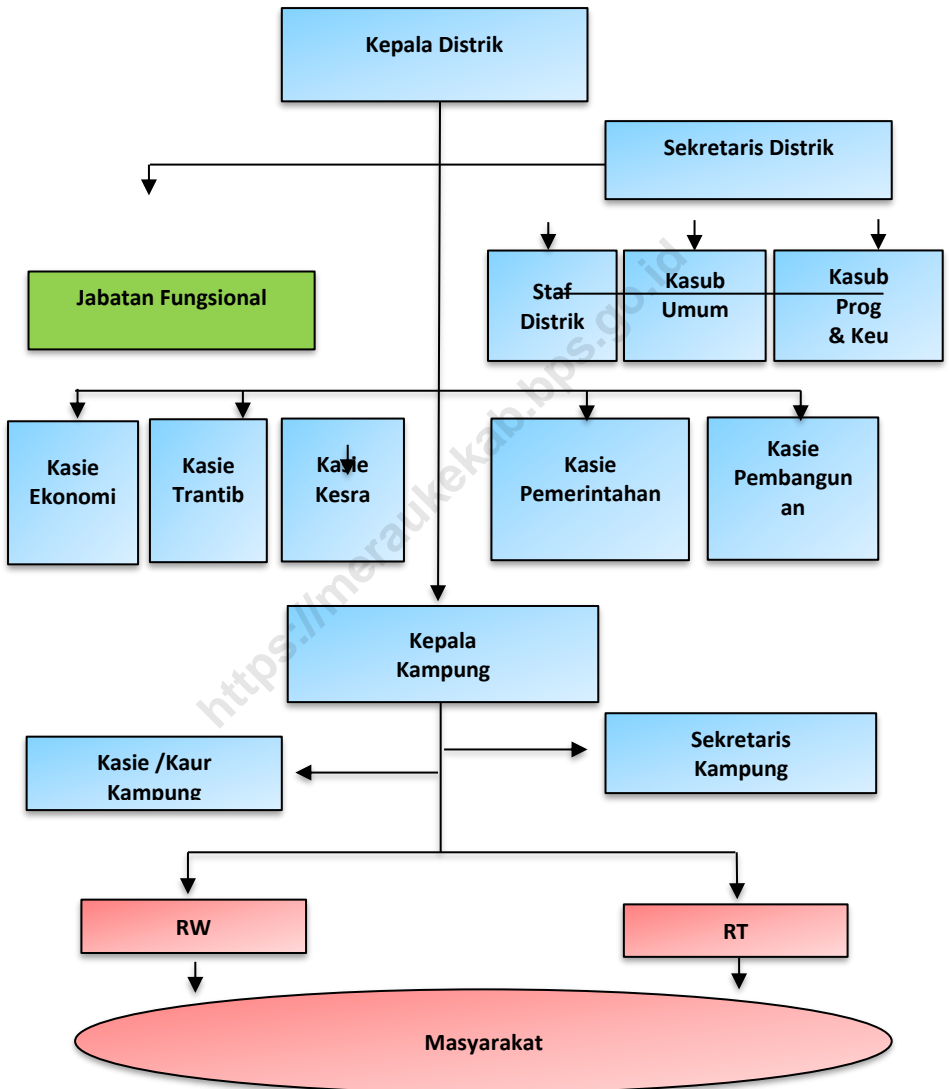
Kepala Distrik

Sekretaris Distrik

Jabatan Fungsional

Staf Distrik

Kasub Umum

Kasub Prog & Keu

Kasie Ekonomi

Kasie Trantib

Kasie Kesra

Kasie Pemerintahan

Kasie Pembangunan

Kepala Kampung

Kasie /Kaur Kampung

Sekretaris Kampung

RW

RT

Masyarakat

https://meraukekab.bps.go.id